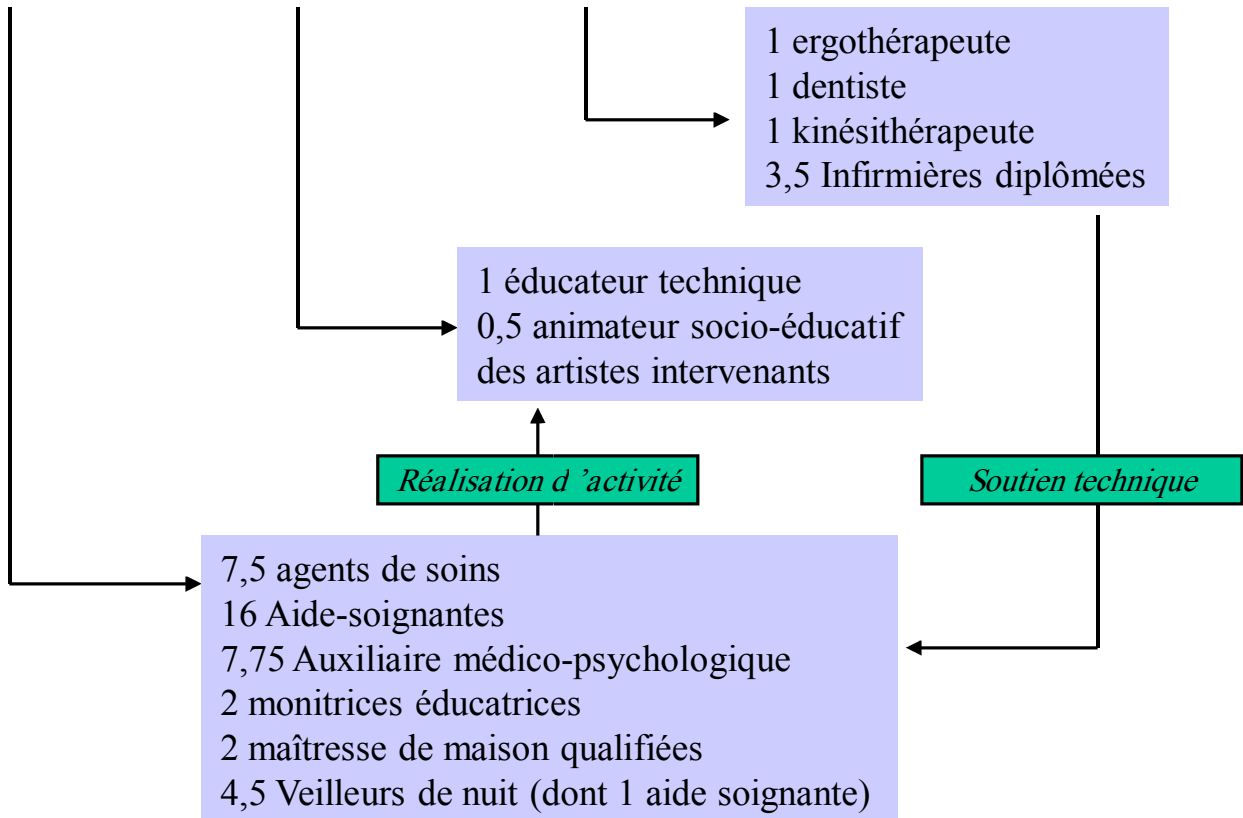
1 ergothérapeute
1 dentiste
1 kinésithérapeute
3,5 Infirmières diplômées

1 éducateur technique
0,5 animateur socio-éducatif
des artistes intervenants

Réalisation d 'activité

Soutien technique

7,5 agents de soins
16 Aide-soignantes
7,75 Auxiliaire médico-psychologique
2 monitrices éducatrices
2 maîtresse de maison qualifiées
4,5 Veilleurs de nuit (dont 1 aide soignante)